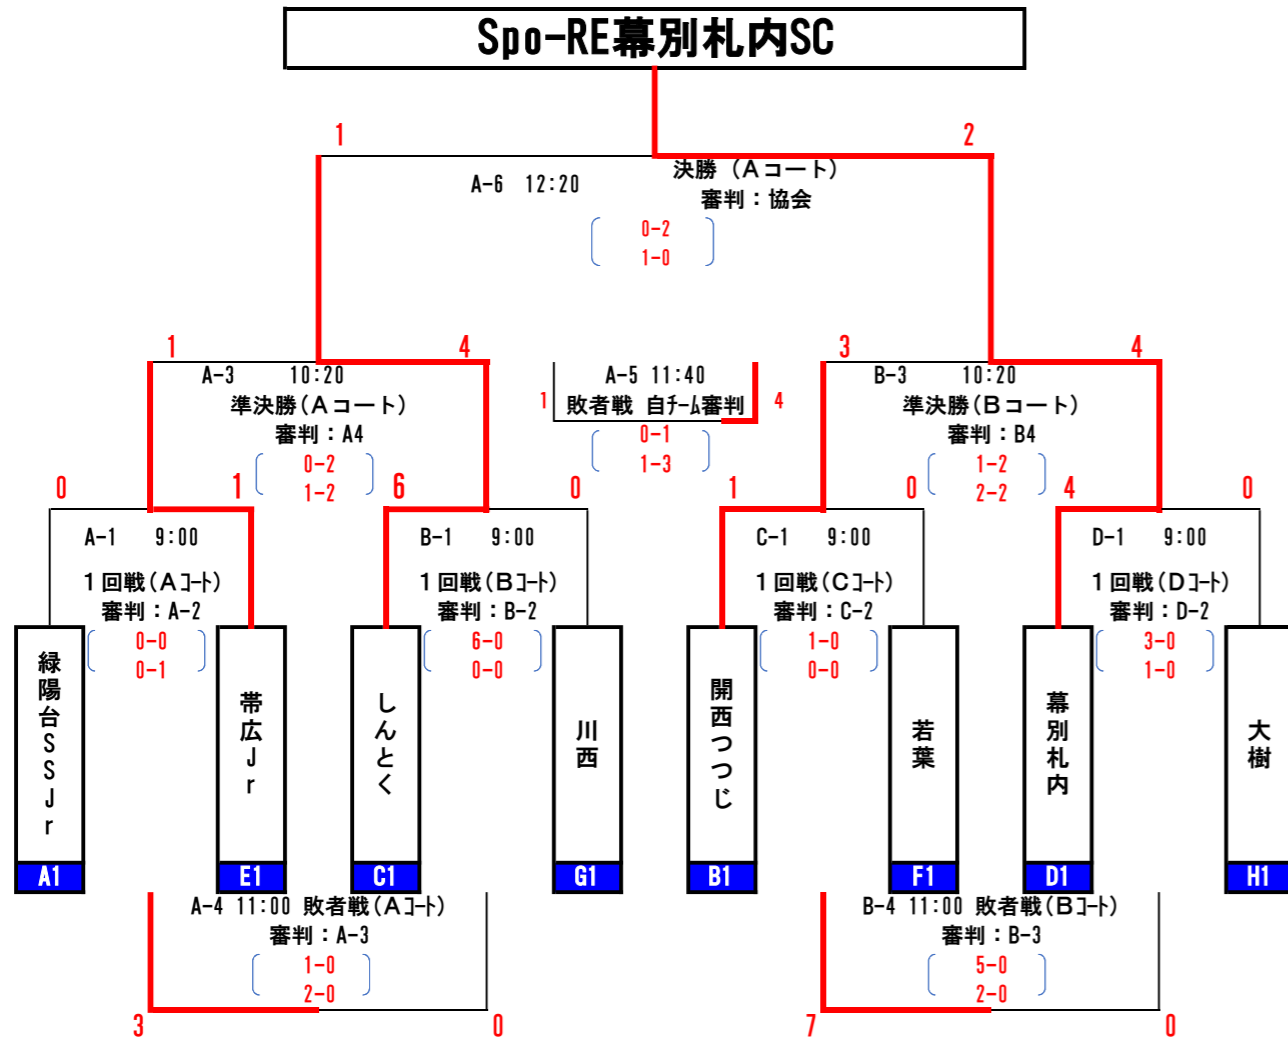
Spo-RE幕別札内SC

1
2
A-6 12:20
決勝（Aコート）
審判：協会
0-2
1-0

1
4
A-3 10:20
準決勝（Aコート）
審判：A4
0-2
1-2

A-5 11:40
1
敗者戦 自ﾁｰﾑ審判
4
0-1
1-3

3
4
B-3 10:20
準決勝（Bコート）
審判：B4
1-2
2-2

0
1
A-1 9:00
1回戦（Aｺｰﾄ）
審判：A-2
0-0
0-1

6
0
B-1 9:00
1回戦（Bｺｰﾄ）
審判：B-2
6-0
0-0

1
0
C-1 9:00
1回戦（Cｺｰﾄ）
審判：C-2
1-0
0-0

4
0
D-1 9:00
1回戦（Dｺｰﾄ）
審判：D-2
3-0
1-0

緑陽台SSJr
A1
帯広Jr
E1
しんとく
C1
川西
G1
開西つつじ
B1
若葉
F1
幕別札内
D1
大樹
H1

A-4 11:00 敗者戦（Aｺｰﾄ）
審判：A-3
1-0
2-0
3
0

B-4 11:00 敗者戦（Bｺｰﾄ）
審判：B-3
5-0
2-0
7
0